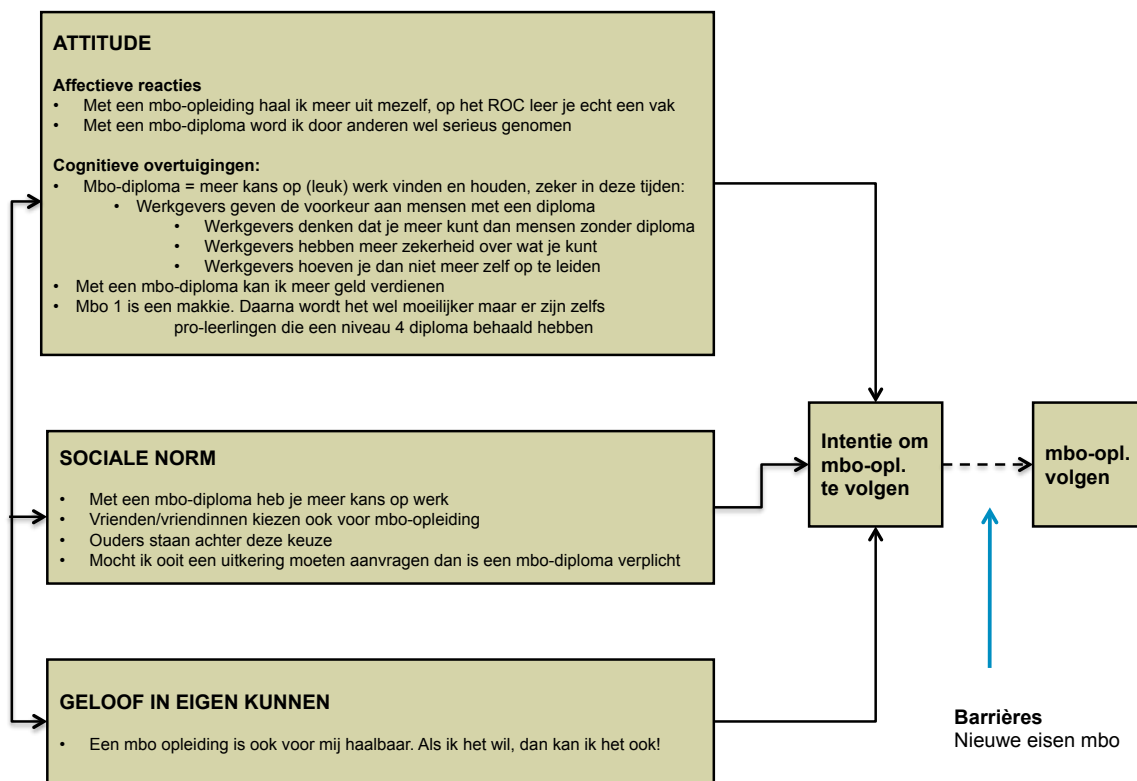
ATTITUDE

Affectieve reacties
• Met een mbo-opleiding haal ik meer uit mezelf, op het ROC leer je echt een vak
• Met een mbo-diploma word ik door anderen wel serieus genomen

Cognitieve overtuigingen:
• Mbo-diploma = meer kans op (leuk) werk vinden en houden, zeker in deze tijden:
• Werkgevers geven de voorkeur aan mensen met een diploma
• Werkgevers denken dat je meer kunt dan mensen zonder diploma
• Werkgevers hebben meer zekerheid over wat je kunt
• Werkgevers hoeven je dan niet meer zelf op te leiden
• Met een mbo-diploma kan ik meer geld verdienen
• Mbo 1 is een makkie. Daarna wordt het wel moeilijker maar er zijn zelfs pro-leerlingen die een niveau 4 diploma behaald hebben

SOCIALE NORM

• Met een mbo-diploma heb je meer kans op werk
• Vrienden/vriendinnen kiezen ook voor mbo-opleiding
• Ouders staan achter deze keuze
• Mocht ik ooit een uitkering moeten aanvragen dan is een mbo-diploma verplicht

GELOOF IN EIGEN KUNNEN

• Een mbo opleiding is ook voor mij haalbaar. Als ik het wil, dan kan ik het ook!

Intentie om mbo-opl. te volgen

mbo-opl. volgen

Barrières
Nieuwe eisen mbo